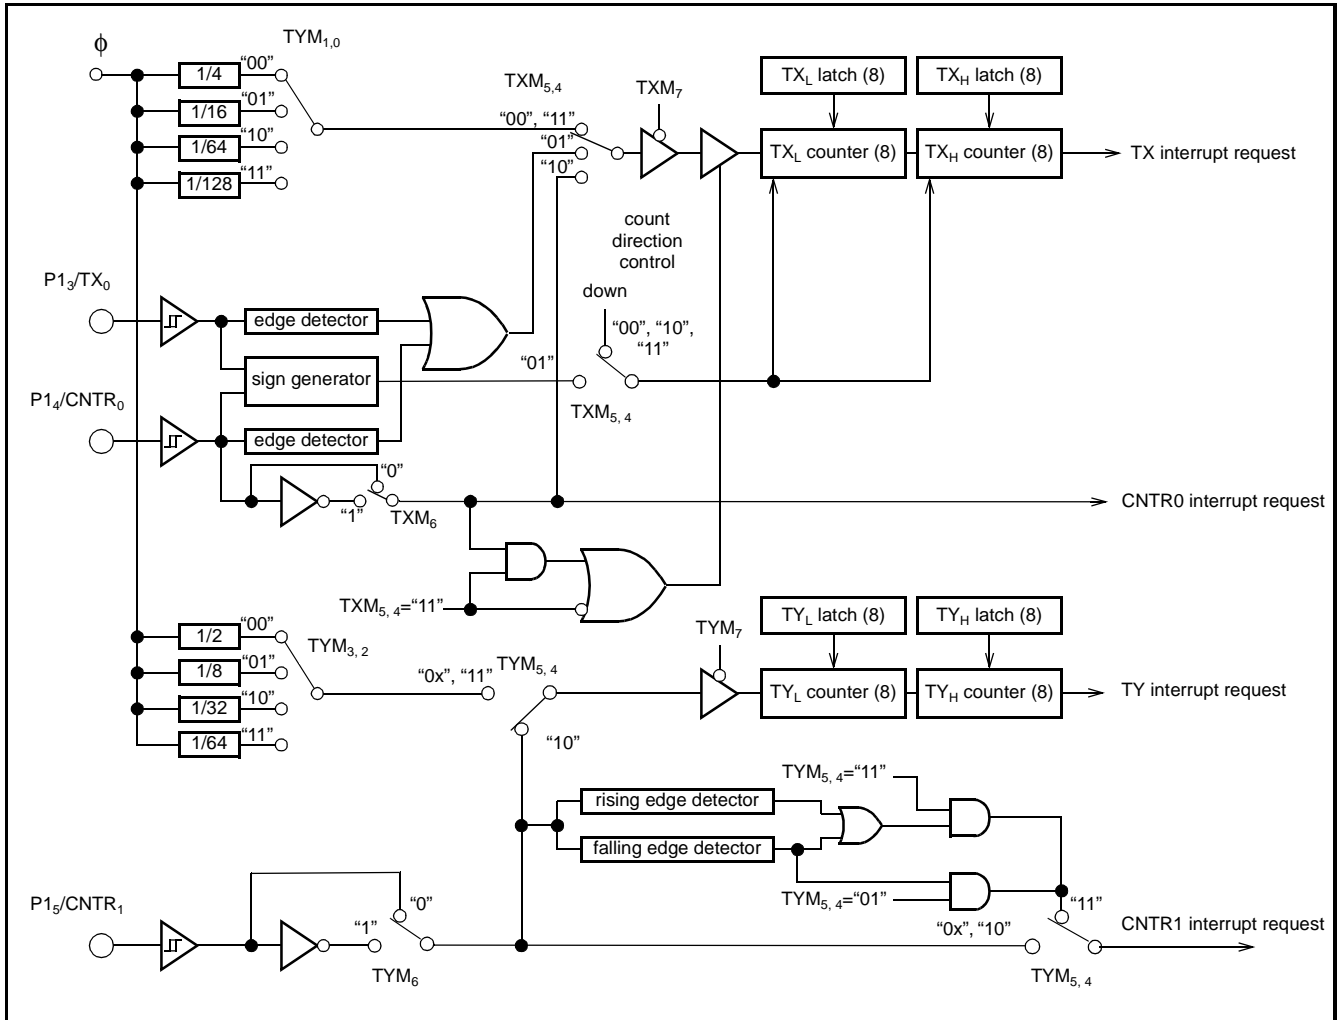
$\phi$

TYM$_{1,0}$

1/4 "00"
1/16 "01"
1/64 "10"
1/128 "11"

TXM$_{5,4}$

"00", "11"
"01"
"10"

TXM$_7$

TX$_L$ latch (8)
TX$_H$ latch (8)
TX$_L$ counter (8)
TX$_H$ counter (8)
TX interrupt request

count direction control

down

"00", "10", "11"

"01"

TXM$_{5,4}$

P1$_3$/TX$_0$

edge detector

sign generator

P1$_4$/CNTR$_0$

edge detector

"0"
"1"
TXM$_6$

CNTR0 interrupt request

TXM$_{5,4}$="11"

1/2 "00"
1/8 "01"
1/32 "10"
1/64 "11"

TYM$_{3,2}$

"0x", "11"
TYM$_{5,4}$

TYM$_7$

TY$_L$ latch (8)
TY$_H$ latch (8)
TY$_L$ counter (8)
TY$_H$ counter (8)
TY interrupt request

"10"

TYM$_{5,4}$="11"

rising edge detector

falling edge detector

TYM$_{5,4}$="01"

"11"

P1$_5$/CNTR$_1$

"1"
"0"
TYM$_6$

"0x", "10"

CNTR1 interrupt request

TYM$_{5,4}$